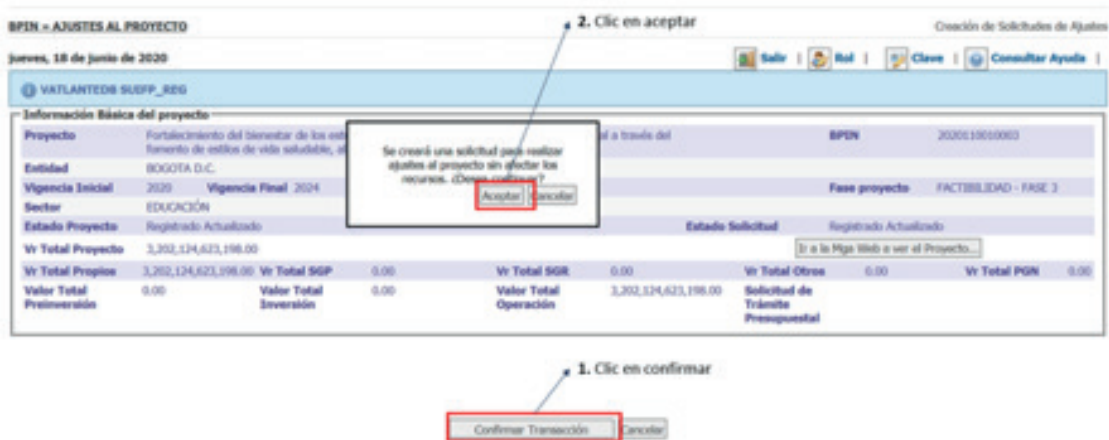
BPIN » AJUSTES AL PROYECTO

2. Clic en aceptar

Creación de Solicitudes de Ajustes

jueves, 18 de junio de 2020

Salir | Rol | Clave | Consultar Ayuda |

VATLANTEDB SUEFP_REG

Información Básica del proyecto

Proyecto Fortalecimiento del bienestar de los est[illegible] al a través del fomento de estilos de vida saludable, al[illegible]

BPIN 2020110010003

Entidad BOGOTA D.C.

Vigencia Inicial 2020 Vigencia Final 2024

Fase proyecto FACTIBILIDAD - FASE 3

Sector EDUCACIÓN

Estado Proyecto Registrado Actualizado

Estado Solicitud Registrado Actualizado

Se creará una solicitud para realizar ajustes al proyecto sin afectar los recursos. ¿Desea continuar?

Aceptar Cancelar

Vr Total Proyecto 3,202,124,623,198.00

Ir a la Mga Web a ver el Proyecto...

| Vr Total Propios | 3,202,124,623,198.00 | Vr Total SGP | 0.00 | Vr Total SGR | 0.00 | Vr Total Otros | 0.00 | Vr Total PGN | 0.00 |
|---|---|---|---|---|---|---|---|---|---|
| Valor Total Preinversión | 0.00 | Valor Total Inversión | 0.00 | Valor Total Operación | 3,202,124,623,198.00 | Solicitud de Trámite Presupuestal | | | |

1. Clic en confirmar

Confirmar Transacción Cancelar